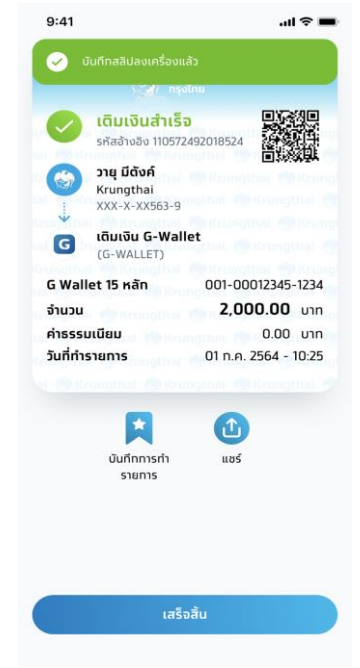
9:41

บันทึกสลิปลงเครื่องแล้ว

กรุงไทย

เติมเงินสำเร็จ
รหัสอ้างอิง 110572492018524

วายุ มีตังค์
Krungthai
XXX-X-XX563-9

เติมเงิน G-Wallet
(G-WALLET)

| G Wallet 15 หลัก | 001-00012345-1234 |
|---|---|
| จำนวน | 2,000.00 บาท |
| ค่าธรรมเนียม | 0.00 บาท |
| วันที่ทำรายการ | 01 ก.ค. 2564 - 10:25 |

บันทึกการทำรายการ

แชร์

เสร็จสิ้น